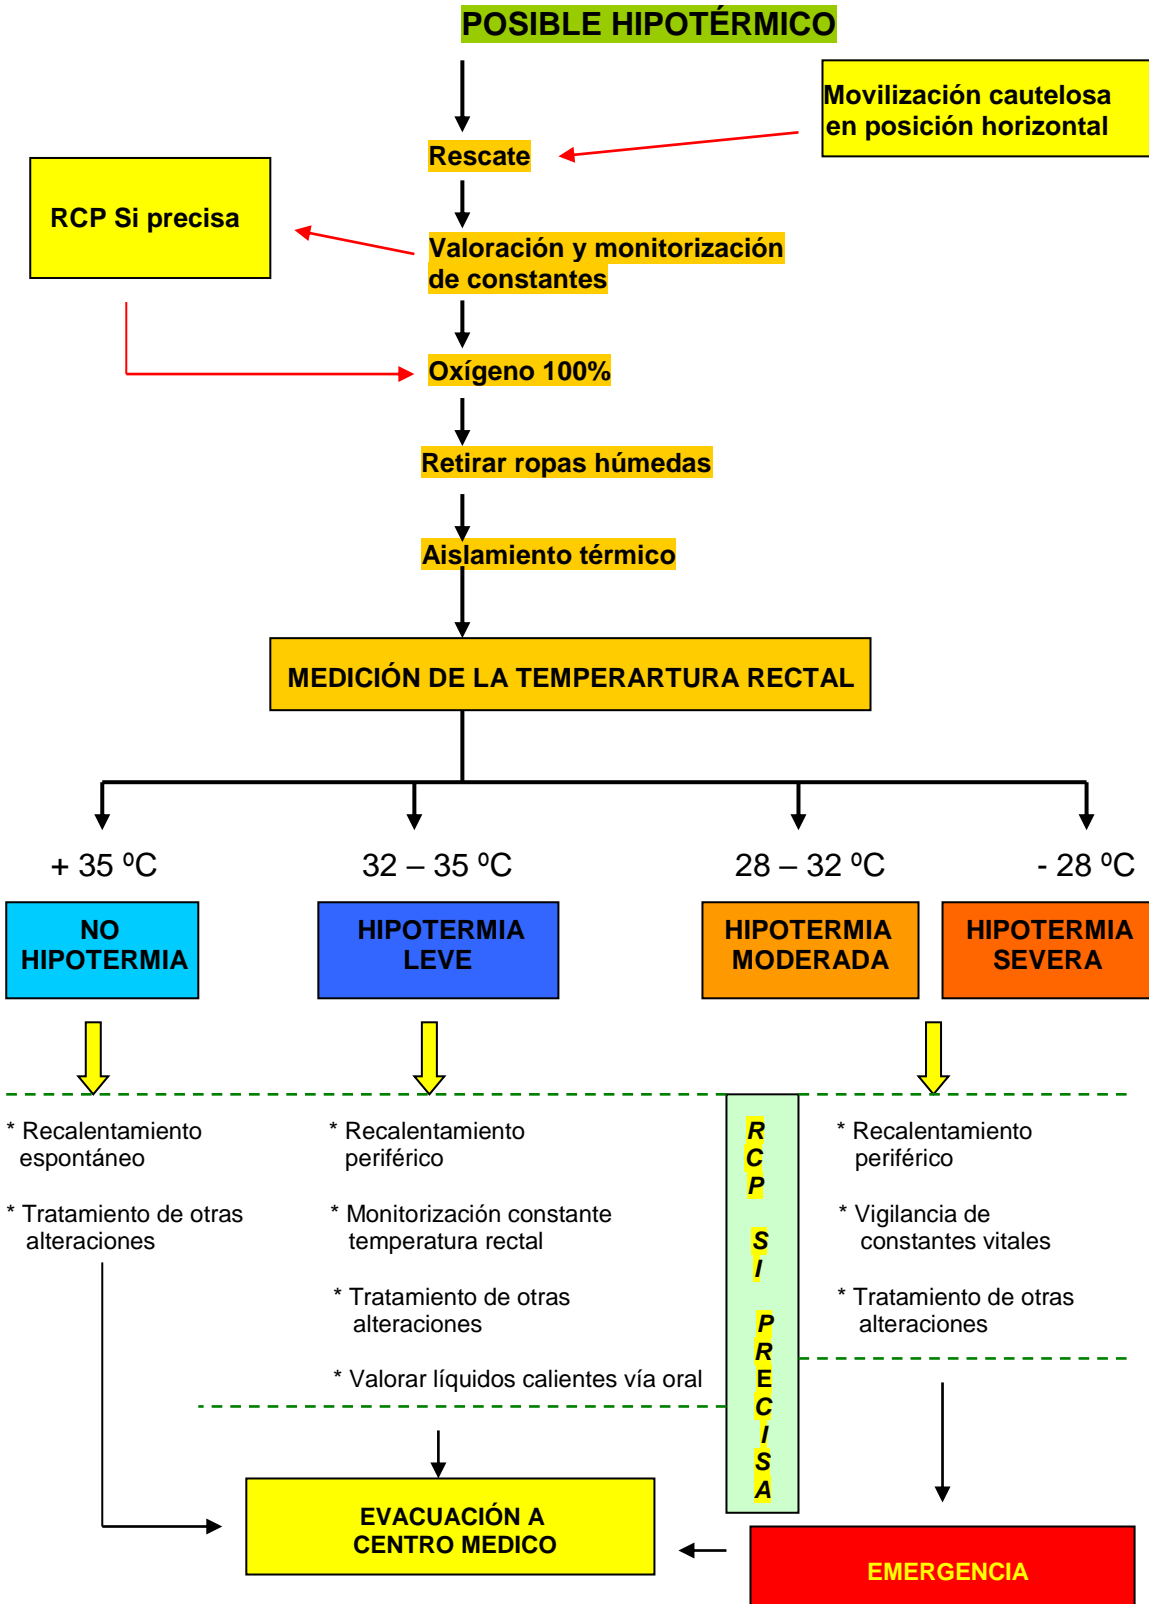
POSIBLE HIPOTÉRMICO

Movilización cautelosa en posición horizontal

Rescate

RCP Si precisa

Valoración y monitorización de constantes

Oxígeno 100%

Retirar ropas húmedas

Aislamiento térmico

MEDICIÓN DE LA TEMPERARTURA RECTAL

+ 35 ºC

32 – 35 ºC

28 – 32 ºC

- 28 ºC

NO HIPOTERMIA

HIPOTERMIA LEVE

HIPOTERMIA MODERADA

HIPOTERMIA SEVERA

* Recalentamiento espontáneo

* Tratamiento de otras alteraciones

* Recalentamiento periférico

* Monitorización constante temperatura rectal

* Tratamiento de otras alteraciones

* Valorar líquidos calientes vía oral

RCP SI PRECISA

* Recalentamiento periférico

* Vigilancia de constantes vitales

* Tratamiento de otras alteraciones

EVACUACIÓN A CENTRO MEDICO

EMERGENCIA